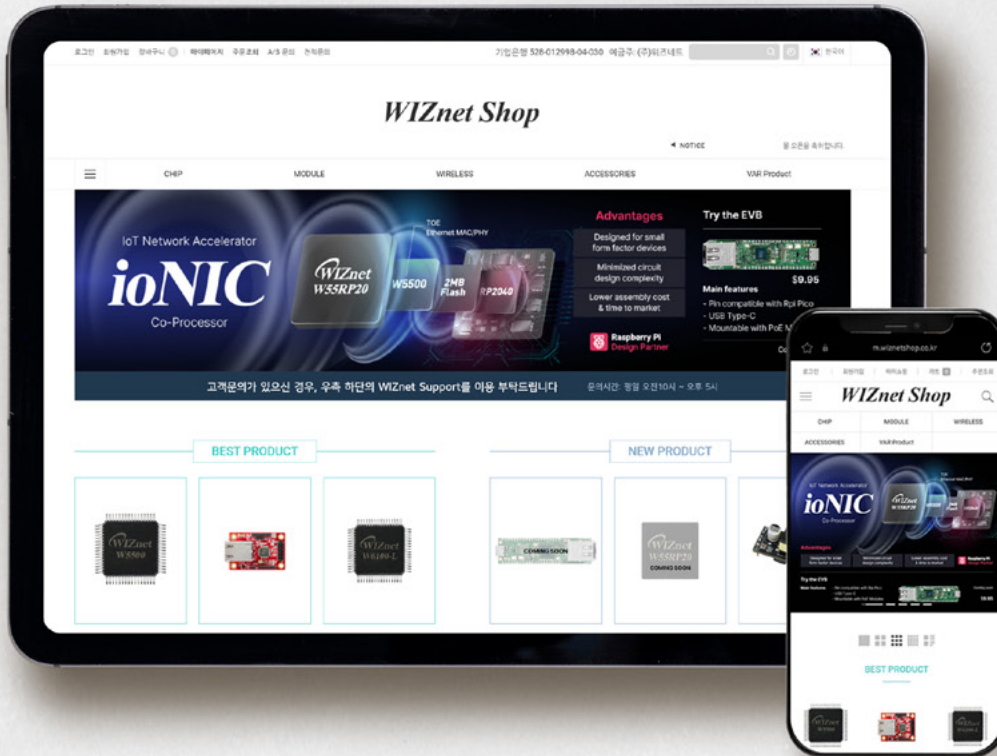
로그인 회원가입 장바구니 0 | 마이페이지 주문조회 A/S 문의 견적문의

기업은행 528-012998-04-030 예금주: (주)위즈네트

한국어

WIZnet Shop

◀ NOTICE

몰 오픈을 축하합니다.

CHIP MODULE WIRELESS ACCESSORIES VAR Product

IoT Network Accelerator

ioNIC

Co-Processor

TOE Ethernet MAC/PHY

WIZnet W55RP20

W5500

2MB Flash

RP2040

Advantages

Designed for small form factor devices

Minimized circuit design complexity

Lower assembly cost & time to market

Raspberry Pi Design Partner

Try the EVB

$9.95

Main features

- Pin compatible with Rpi Pico
- USB Type-C
- Mountable with PoE M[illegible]

Co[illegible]

고객문의가 있으신 경우, 우측 하단의 WIZnet Support를 이용 부탁드립니다

문의시간: 평일 오전10시 ~ 오후 5시

BEST PRODUCT

NEW PRODUCT

WIZnet W5500

WIZnet W6100-L

COMING SOON

WIZnet W55RP20

COMING SOON

m.wiznetshop.co.kr

로그인 회원가입 마이쇼핑 카트 0 주문조회

WIZnet Shop

CHIP MODULE WIRELESS

ACCESSORIES VAR Product

IoT Network Accelerator

ioNIC

Co-Processor

WIZnet W55RP20

Advantages

Try the EVB

Main features

BEST PRODUCT